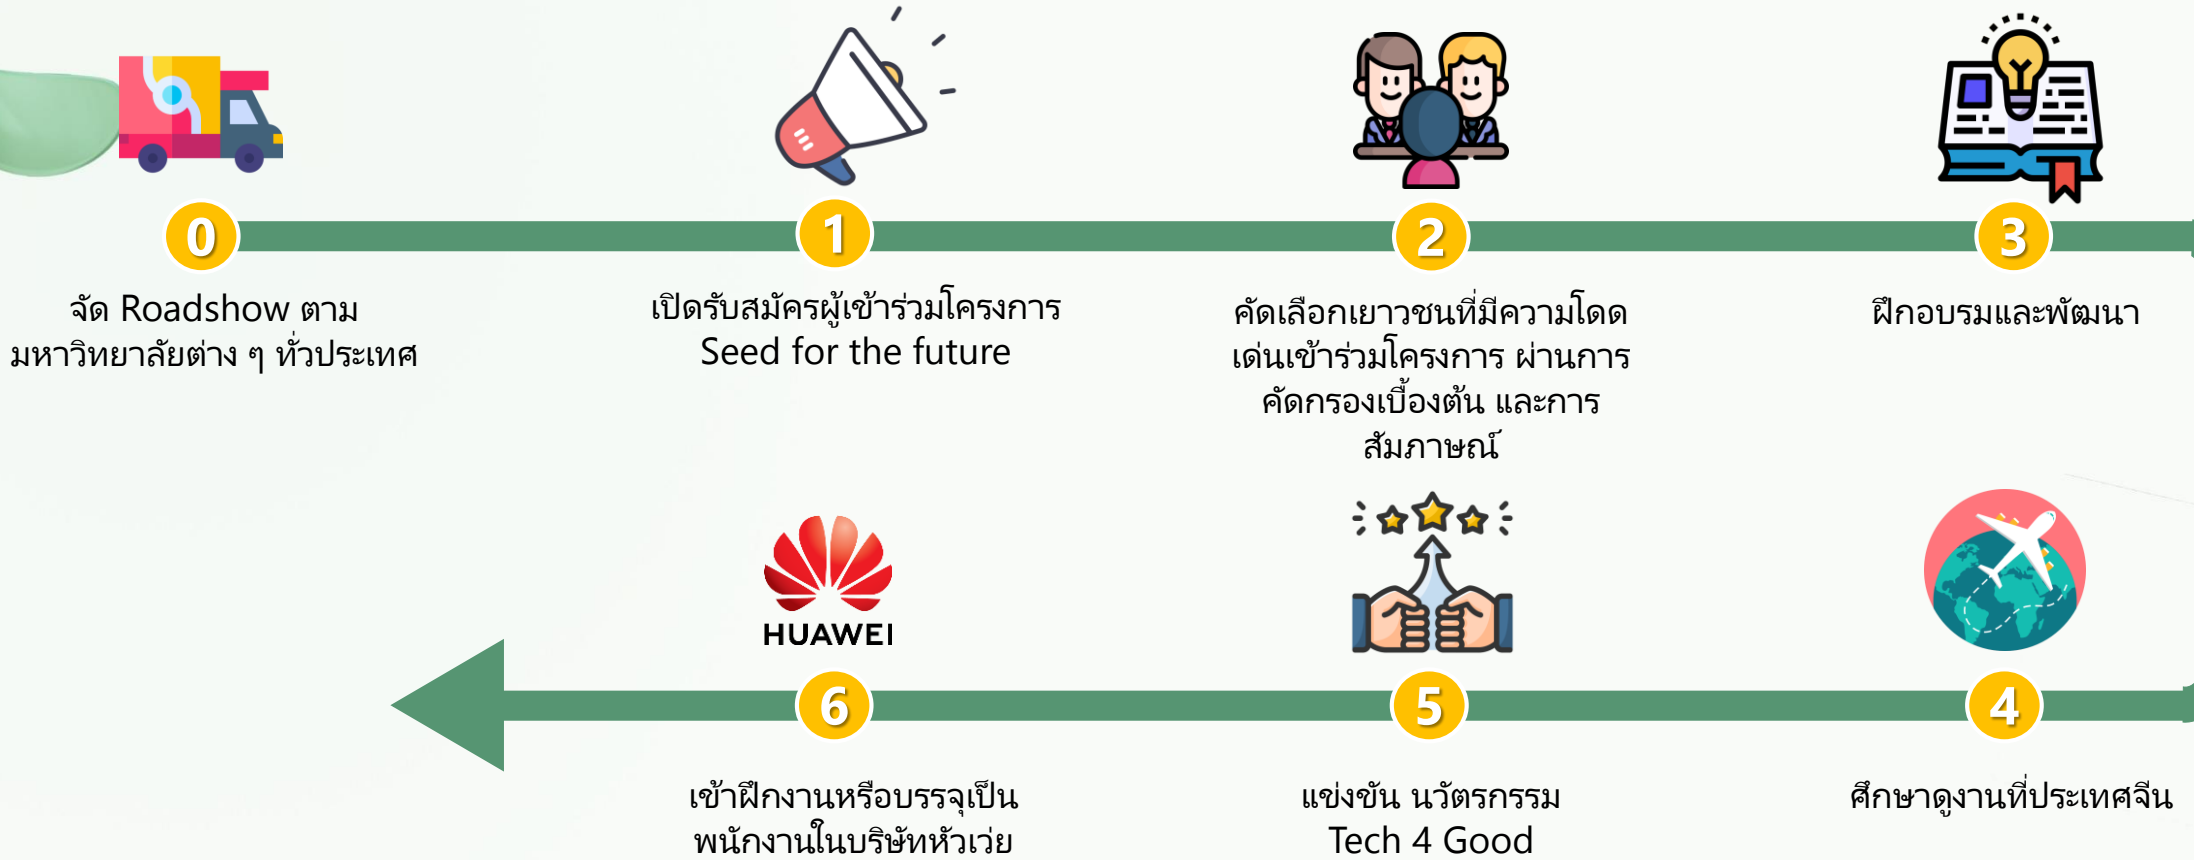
0

จัด Roadshow ตาม มหาวิทยาลัยต่าง ๆ ทั่วประเทศ

1

เปิดรับสมัครผู้เข้าร่วมโครงการ Seed for the future

2

คัดเลือกเยาวชนที่มีความโดดเด่นเข้าร่วมโครงการ ผ่านการคัดกรองเบื้องต้น และการสัมภาษณ์

3

ฝึกอบรมและพัฒนา

HUAWEI

6

เข้าฝึกงานหรือบรรจุเป็นพนักงานในบริษัทหัวเว่ย

5

แข่งขัน นวัตรกรรม Tech 4 Good

4

ศึกษาดูงานที่ประเทศจีน